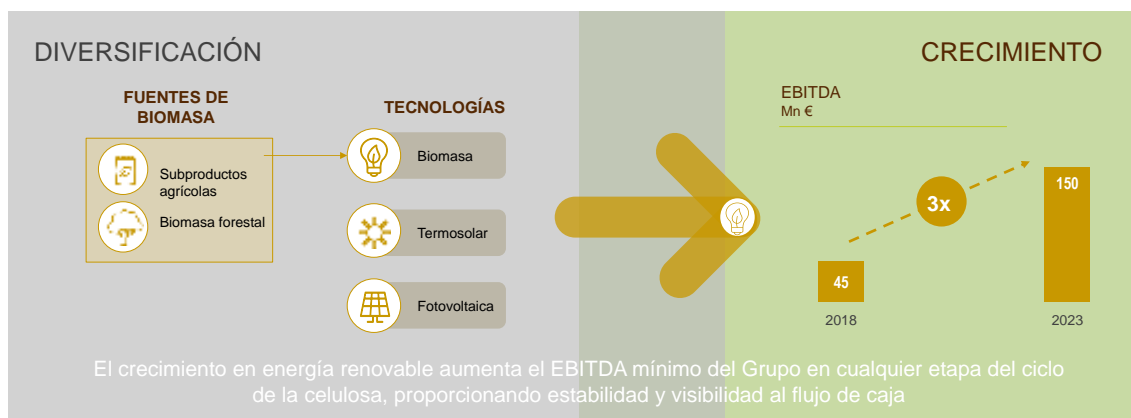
DIVERSIFICACIÓN

CRECIMIENTO

FUENTES DE BIOMASA

Subproductos agrícolas

Biomasa forestal

TECNOLOGÍAS

Biomasa

Termosolar

Fotovoltaica

EBITDA
Mn €

3x

45

150

2018

2023

El crecimiento en energía renovable aumenta el EBITDA mínimo del Grupo en cualquier etapa del ciclo de la celulosa, proporcionando estabilidad y visibilidad al flujo de caja